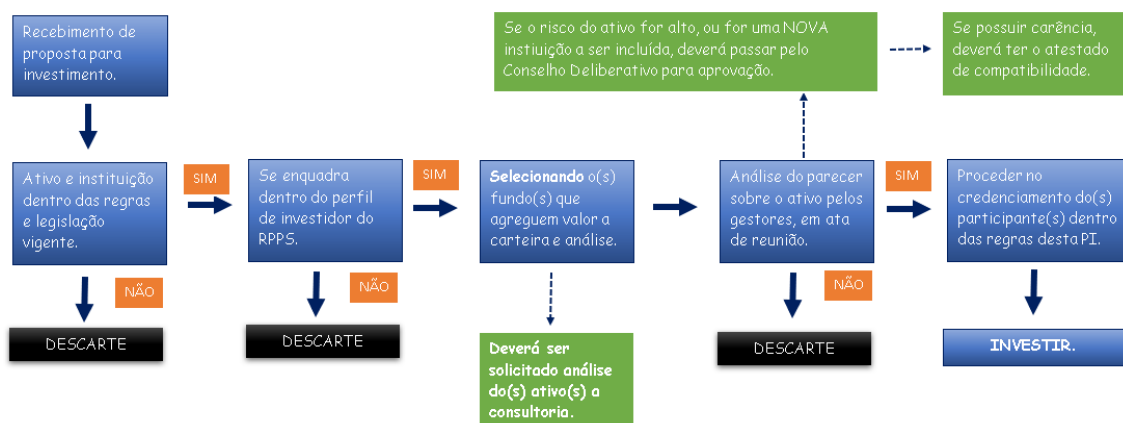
Recebimento de proposta para investimento.

Ativo e instituição dentro das regras e legislação vigente.

SIM

NÃO

DESCARTE

Se enquadra dentro do perfil de investidor do RPPS.

SIM

NÃO

DESCARTE

**Selecionando** o(s) fundo(s) que agreguem valor a carteira e análise.

**Deverá ser solicitado análise do(s) ativo(s) a consultoria.**

Se o risco do ativo for alto, ou for uma NOVA instiuição a ser incluída, deverá passar pelo Conselho Deliberativo para aprovação.

Se possuir carência, deverá ter o atestado de compatibilidade.

Análise do parecer sobre o ativo pelos gestores, em ata de reunião.

SIM

NÃO

DESCARTE

Proceder no credenciamento do(s) participante(s) dentro das regras desta PI.

**INVESTIR.**